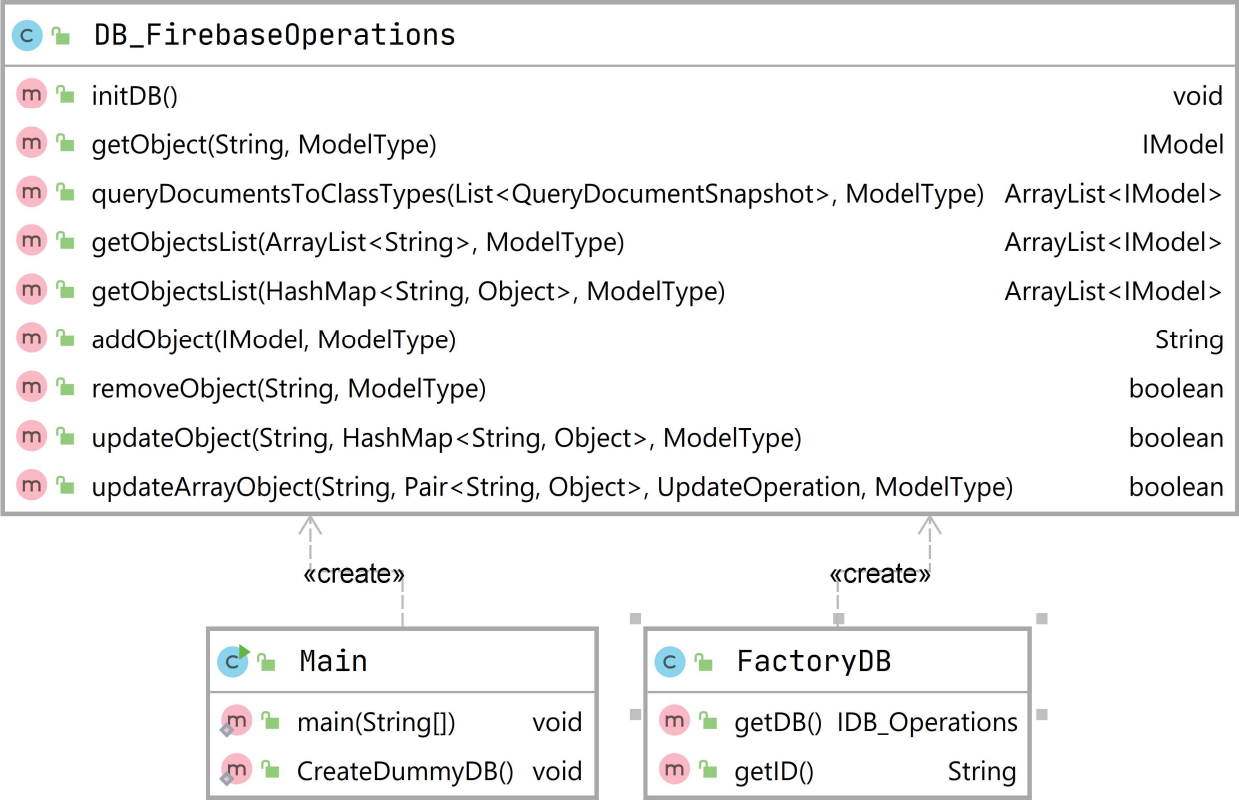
c DB_FirebaseOperations

| | |
|---|---|
| m initDB() | void |
| m getObject(String, ModelType) | IModel |
| m queryDocumentsToClassTypes(List<QueryDocumentSnapshot>, ModelType) | ArrayList<IModel> |
| m getObjectsList(ArrayList<String>, ModelType) | ArrayList<IModel> |
| m getObjectsList(HashMap<String, Object>, ModelType) | ArrayList<IModel> |
| m addObject(IModel, ModelType) | String |
| m removeObject(String, ModelType) | boolean |
| m updateObject(String, HashMap<String, Object>, ModelType) | boolean |
| m updateArrayObject(String, Pair<String, Object>, UpdateOperation, ModelType) | boolean |

«create»

«create»

c Main

| | |
|---|---|
| m main(String[]) | void |
| m CreateDummyDB() | void |

c FactoryDB

| | |
|---|---|
| m getDB() | IDB_Operations |
| m getID() | String |